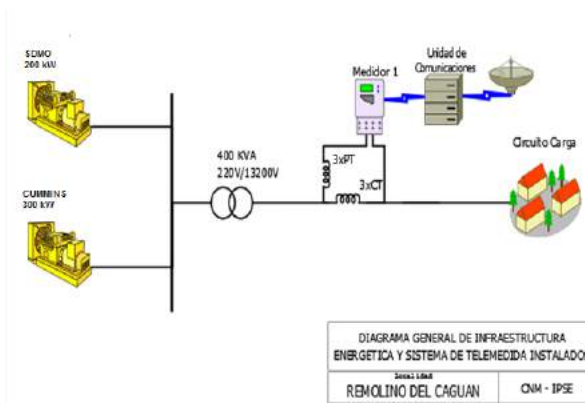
SDMO
200 kW

CUMMINS
300 kW

400 KVA
220V/13200V

Medidor 1

Unidad de Comunicaciones

3xPT

3xCT

Circuito Carga

| DIAGRAMA GENERAL DE INFRAESTRUCTURA ENERGETICA Y SISTEMA DE TELEMEDIDA INSTALADO | |
|---|---|
| Localidad REMOLINO DEL CAGUAN | CNM - IPSE |